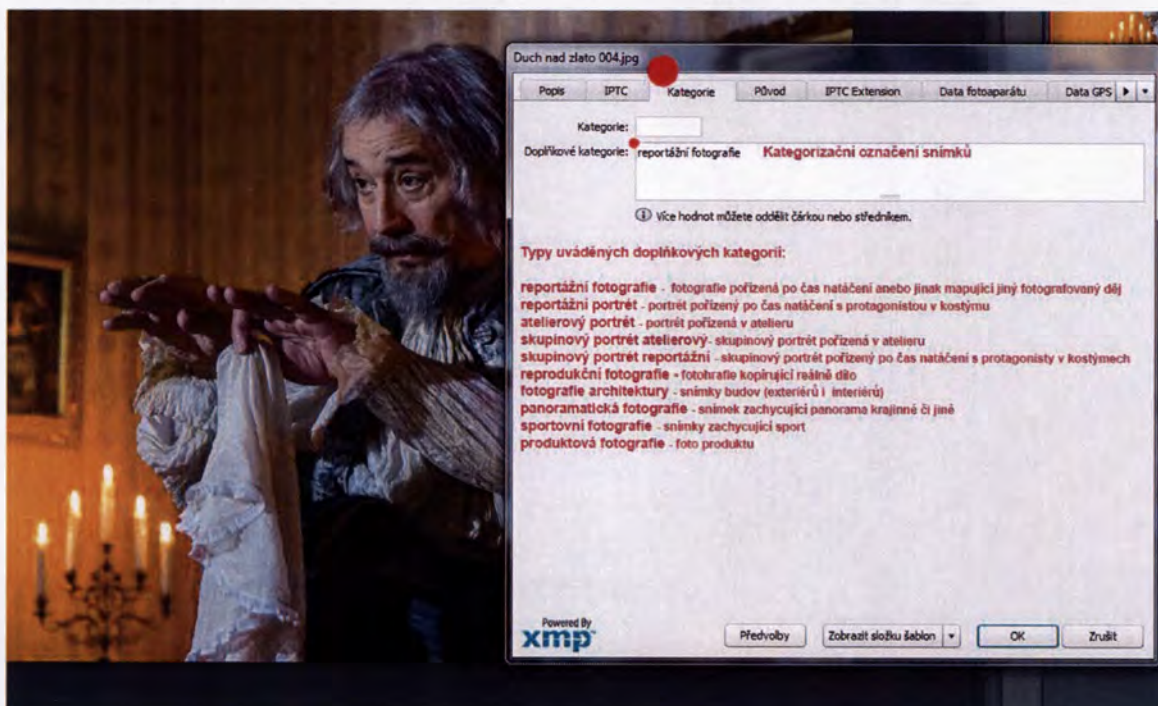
Duch nad zlato 004.jpg

Popis | IPTC | Kategorie | Původ | IPTC Extension | Data fotoaparátu | Data GPS

Kategorie:

Doplňkové kategorie: reportážní fotografie Kategorizační označení snímků

Více hodnot můžete oddělit čárkou nebo středníkem.

Typy uváděných doplňkových kategorií:

reportážní fotografie - fotografie pořízená po čas natáčení anebo jinak mapující jiný fotografovaný děj
reportážní portrét - portrét pořízený po čas natáčení s protagonistou v kostýmu
atelierový portrét - portrét pořízená v atelieru
skupinový portrét atelierový - skupinový portrét pořízená v atelieru
skupinový portrét reportážní - skupinový portrét pořízený po čas natáčení s protagonisty v kostýmech
reprodukční fotografie - fotofrafie kopírující reálně dílo
fotografie architektury - snímky budov (exteriérů i interiérů)
panoramatická fotografie - snímek zachycující panorama krajinné či jiné
sportovní fotografie - snímky zachycující sport
produktová fotografie - foto produktu

Powered By
xmp

Předvolby | Zobrazit složku šablon | OK | Zrušit